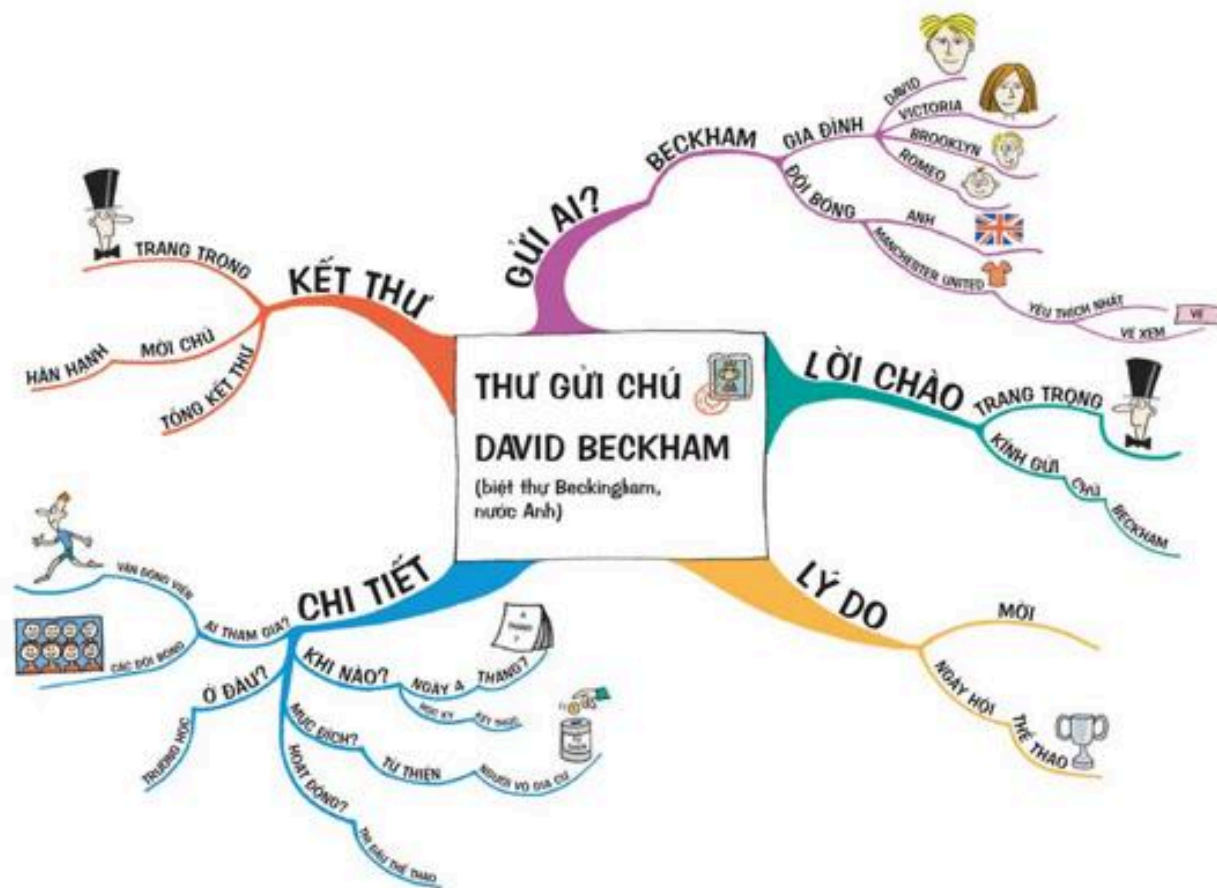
THƯ GỬI CHÚ
DAVID BECKHAM
(biệt thự Beckingham, nước Anh)

GỬI AI?
BECKHAM
GIA ĐÌNH
DAVID
VICTORIA
BROOKLYN
ROMEO
ĐỘI BÓNG
ANH
MANCHESTER UNITED
YÊU THÍCH NHẤT
VÉ XEM
VÉ

LỜI CHÀO
TRANG TRỌNG
KÍNH GỬI
CHÚ
BECKHAM

LÝ DO
MỜI
NGÀY HỘI
THỂ THAO

CHI TIẾT
AI THAM GIA?
VẬN ĐỘNG VIÊN
CÁC ĐỘI BÓNG
Ở ĐÂU?
TRƯỜNG HỌC
KHI NÀO?
NGÀY 4
THÁNG?
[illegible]
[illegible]
MỤC ĐÍCH?
TỪ THIỆN
NGƯỜI VÔ GIA CƯ
HOẠT ĐỘNG?
THI ĐẤU THỂ THAO

KẾT THƯ
TRANG TRỌNG
MỜI CHÚ
HÂN HẠNH
TỔNG KẾT THƯ